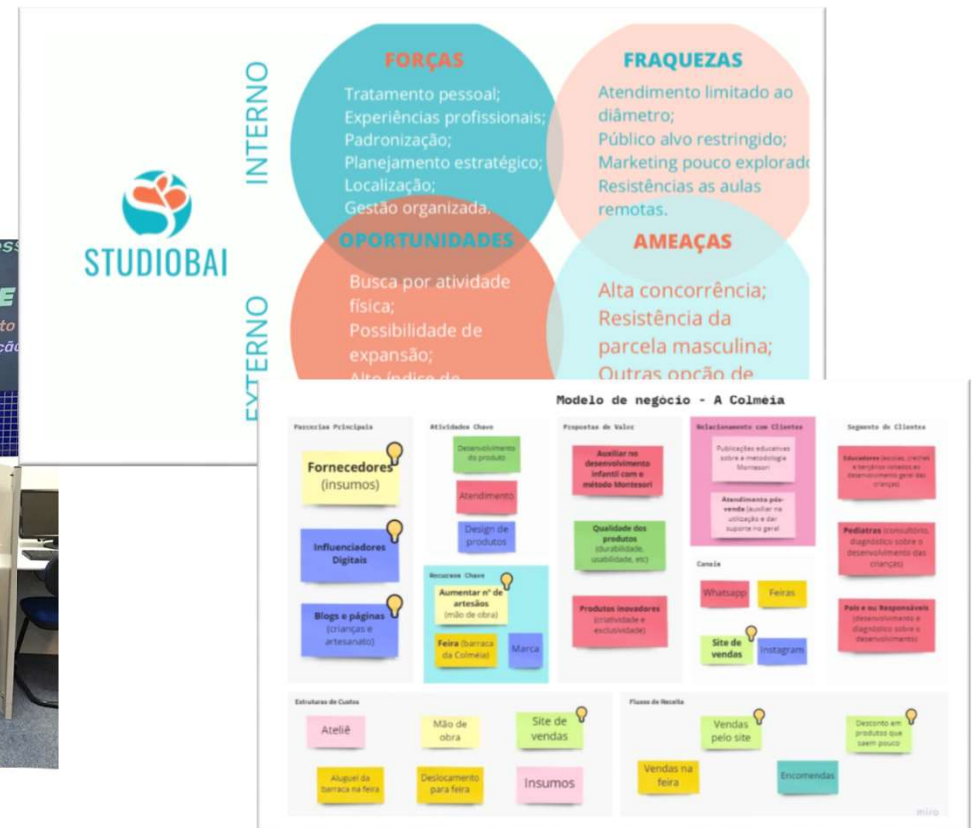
INTERNO

STUDIOBAI

FORÇAS
Tratamento pessoal;
Experiências profissionais;
Padronização;
Planejamento estratégico;
Localização;
Gestão organizada.

FRAQUEZAS
Atendimento limitado ao diâmetro;
Público alvo restringido;
Marketing pouco explorado
Resistências as aulas remotas.

EXTERNO

OPORTUNIDADES
Busca por atividade física;
Possibilidade de expansão;
Alto índice de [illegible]

AMEAÇAS
Alta concorrência;
Resistência da parcela masculina;
Outras opção de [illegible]

Modelo de negócio - A Colmeia

Parcerias Principais
Fornecedores (insumos)
Influenciadores Digitais
Blogs e páginas (crianças e artesanato)

Atividades Chave
Desenvolvimento do produto
Atendimento
Design de produtos

Recursos Chave
Aumentar nº de artesãos (mão de obra)
Feira (barraca da Colmeia)
Marca

Propostas de Valor
Auxiliar no desenvolvimento infantil com o método Montessori
Qualidade dos produtos (durabilidade, usabilidade, etc)
Produtos inovadores (criatividade e exclusividade)

Relacionamento com Clientes
Publicações educativas sobre a metodologia Montessori
Atendimento pós-venda (auxiliar na utilização e dar suporte no geral)

Canais
Whatsapp
Feiras
Site de vendas
Instagram

Segmento de Clientes
Educadores (escolas, creches e berçários voltados ao desenvolvimento geral das crianças)
Pediatras (consultório, diagnóstico sobre o desenvolvimento das crianças)
Pais e ou Responsáveis (desenvolvimento e diagnóstico sobre o desenvolvimento)

Estruturas de Custos
Ateliê
Mão de obra
Site de vendas
Aluguel da barraca na feira
Deslocamento para feira
Insumos

Fluxos de Receita
Vendas pelo site
Desconto em produtos que saem pouco
Vendas na feira
Encomendas

miro